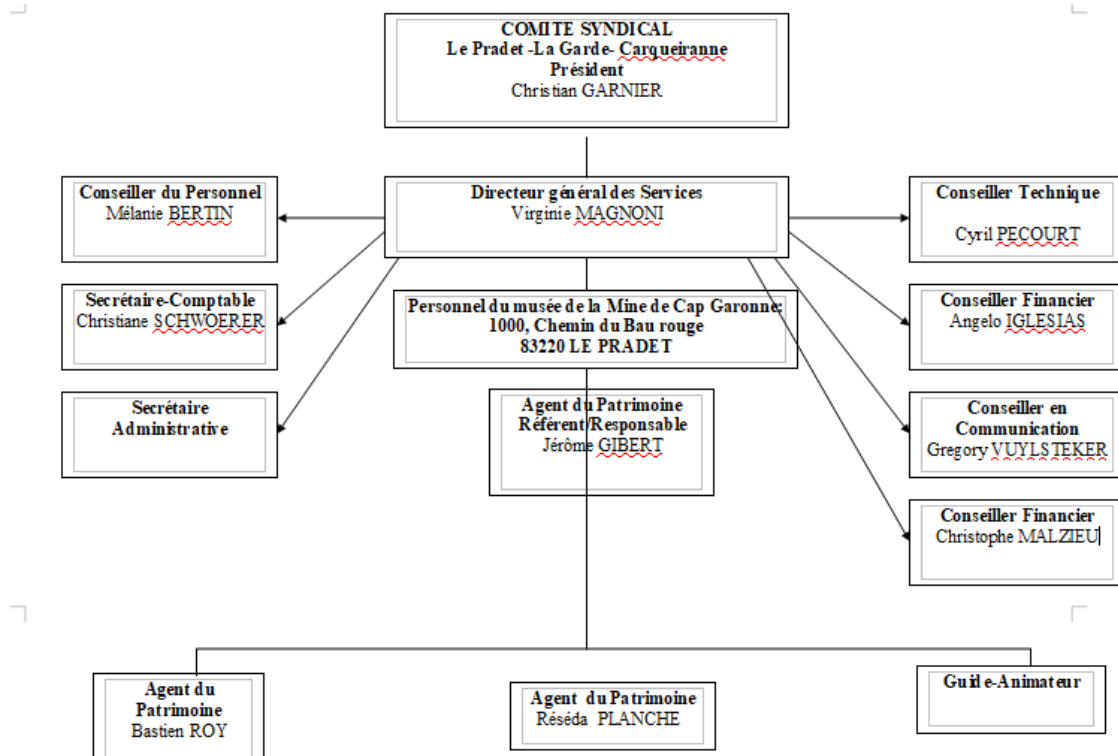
COMITE SYNDICAL
Le Pradet -La Garde- Carqueiranne
Président
Christian GARNIER

Conseiller du Personnel
Mélanie BERTIN

Directeur général des Services
Virginie MAGNONI

Conseiller Technique

Cyril PECOURT

Secrétaire-Comptable
Christiane SCHWOERER

Personnel du musée de la Mine de Cap Garonne:
1000, Chemin du Bau rouge
83220 LE PRADET

Conseiller Financier
Angelo IGLESIAS

Secrétaire
Administrative

Agent du Patrimoine
Référent/Responsable
Jérôme GIBERT

Conseiller en
Communication
Gregory VUYLSTEKER

Conseiller Financier
Christophe MALZIEU

Agent du
Patrimoine
Bastien ROY

Agent du Patrimoine
Réséda PLANCHE

Guide-Animateur